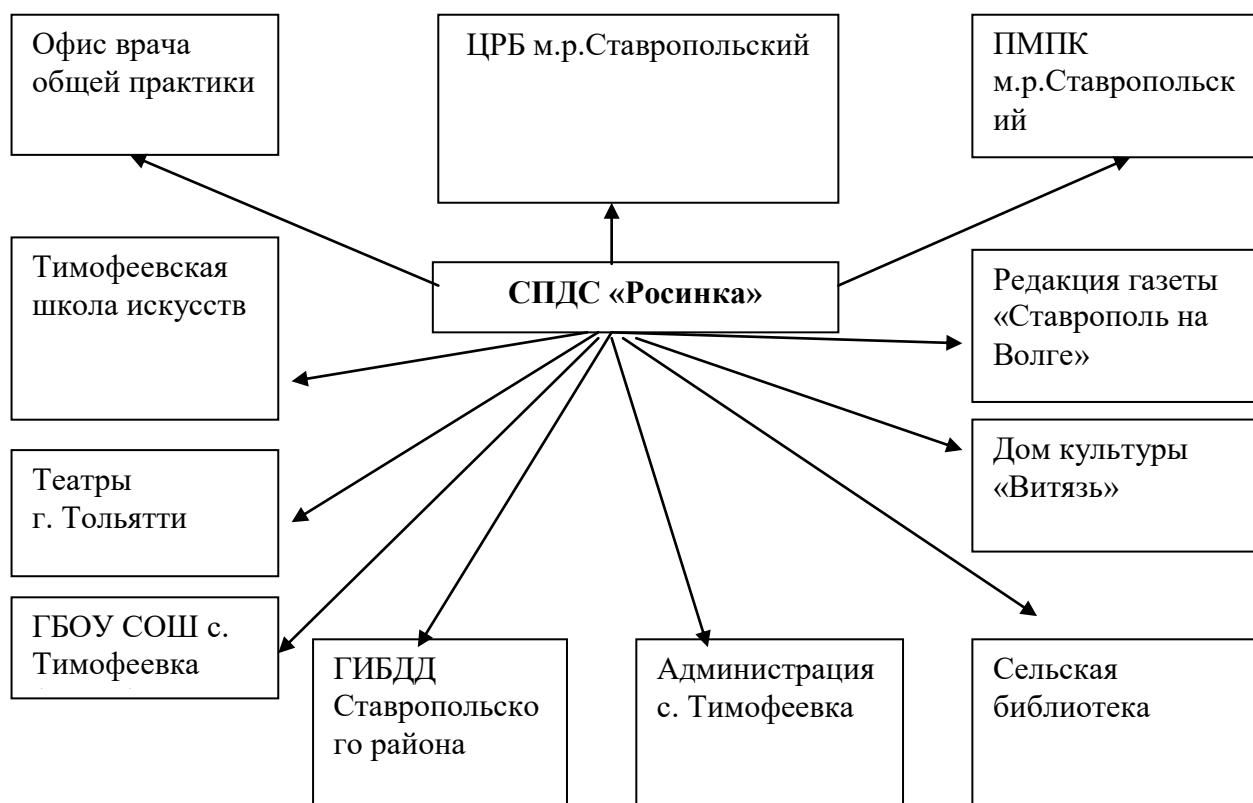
Офис врача общей практики

ЦРБ м.р.Ставропольский

ПМПК м.р.Ставропольский

Тимофеевская школа искусств

СПДС «Росинка»

Редакция газеты «Ставрополь на Волге»

Театры г. Тольятти

Дом культуры «Витязь»

ГБОУ СОШ с. Тимофеевка

ГИБДД Ставропольского района

Администрация с. Тимофеевка

Сельская библиотека